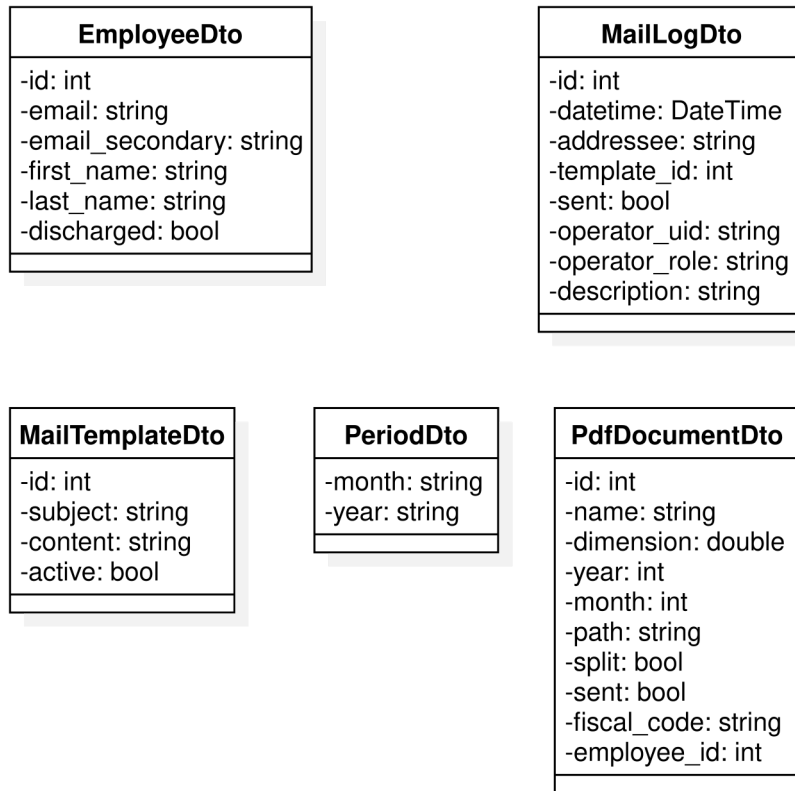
EmployeeDto

-id: int
-email: string
-email_secondary: string
-first_name: string
-last_name: string
-discharged: bool

MailLogDto

-id: int
-datetime: DateTime
-addressee: string
-template_id: int
-sent: bool
-operator_uid: string
-operator_role: string
-description: string

MailTemplateDto

-id: int
-subject: string
-content: string
-active: bool

PeriodDto

-month: string
-year: string

PdfDocumentDto

-id: int
-name: string
-dimension: double
-year: int
-month: int
-path: string
-split: bool
-sent: bool
-fiscal_code: string
-employee_id: int